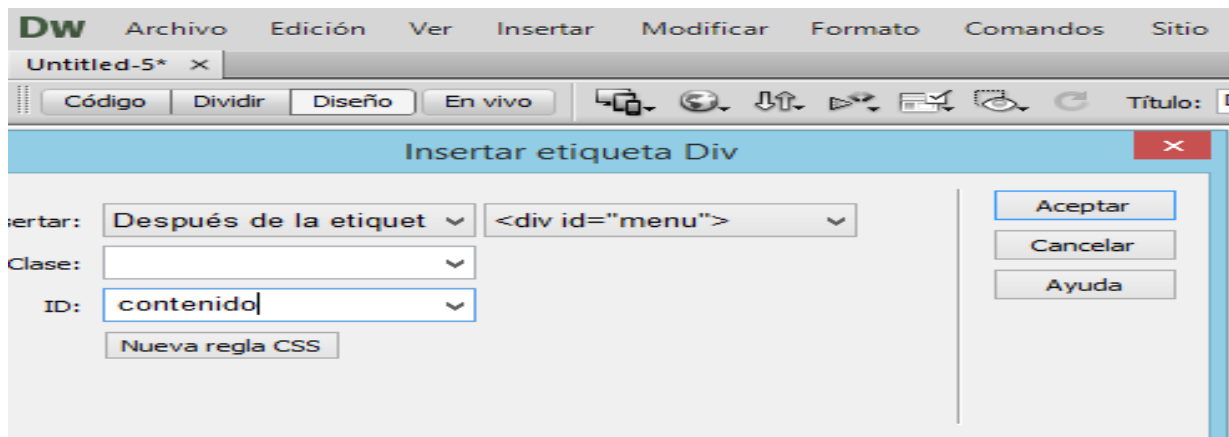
Dw Archivo Edición Ver Insertar Modificar Formato Comandos Sitio

Untitled-5* ×

Código Dividir Diseño En vivo Título:

Insertar etiqueta Div

sertar: Después de la etiquet <div id="menu">

Clase:

ID: contenido

Nueva regla CSS

Aceptar

Cancelar

Ayuda